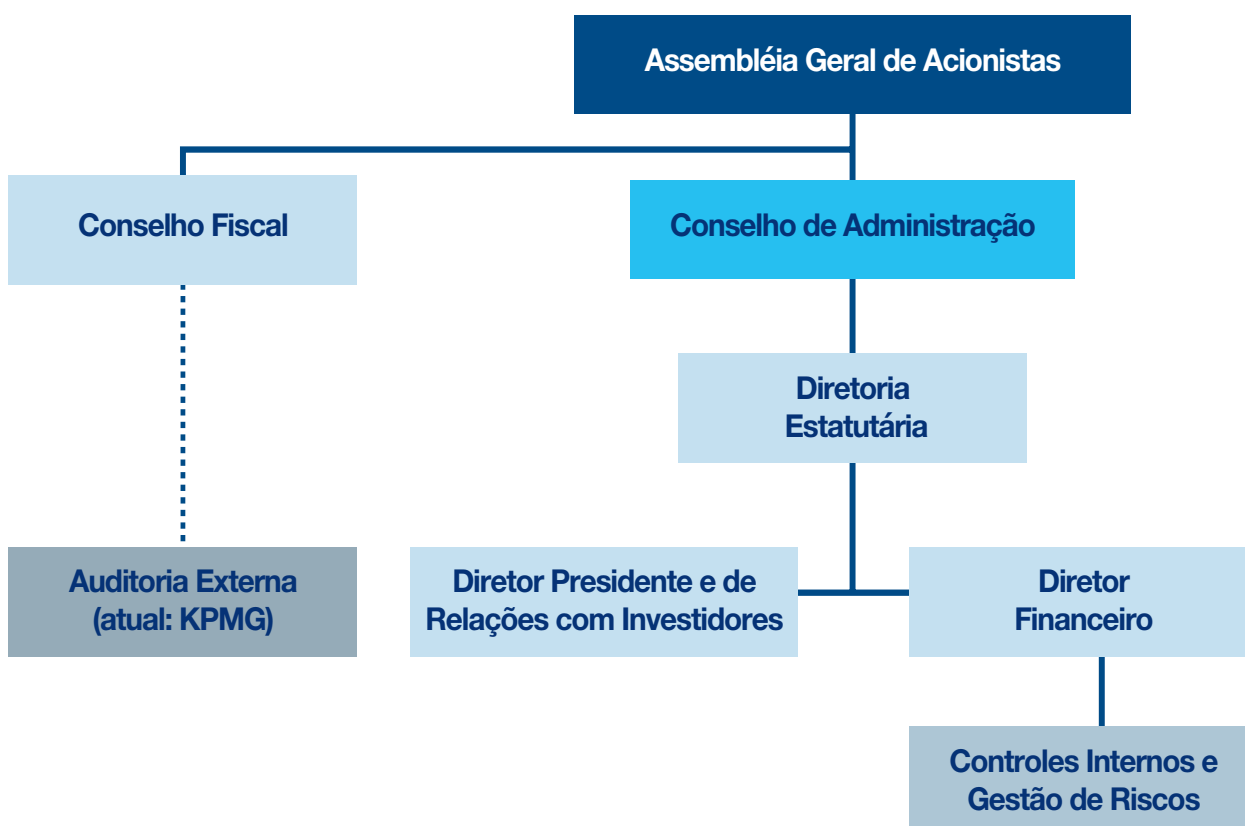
Assembléia Geral de Acionistas

Conselho Fiscal

Conselho de Administração

Diretoria Estatutária

Auditoria Externa (atual: KPMG)

Diretor Presidente e de Relações com Investidores

Diretor Financeiro

Controles Internos e Gestão de Riscos